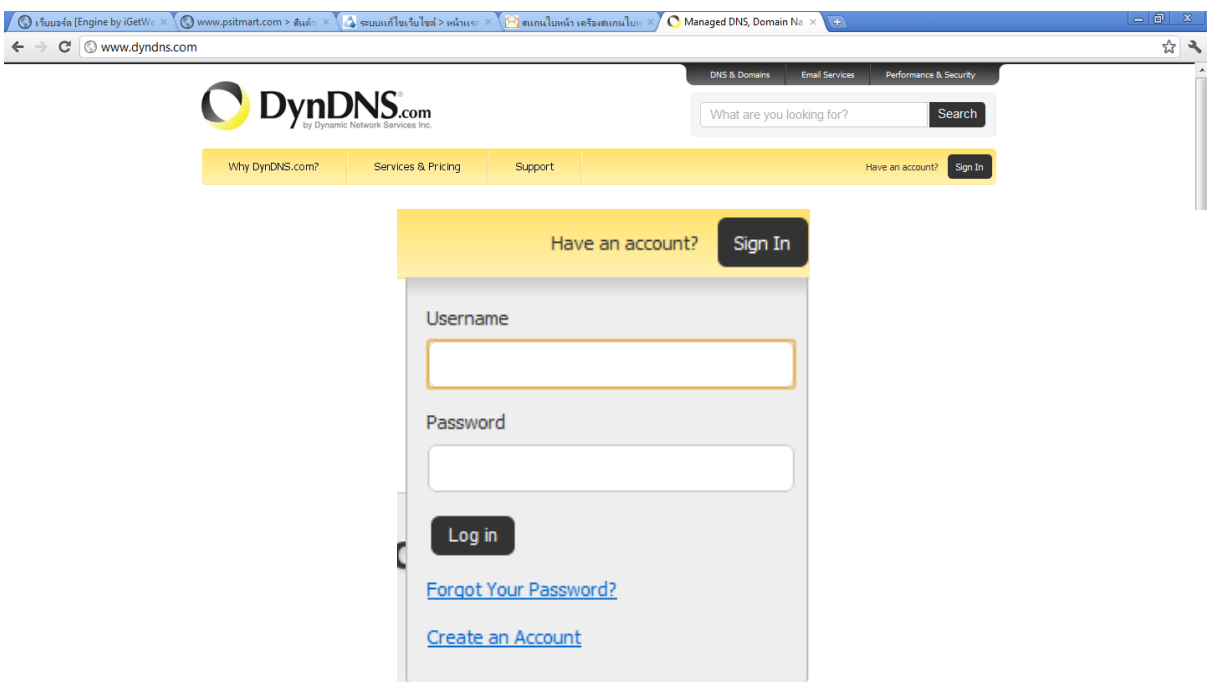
เว็บบอร์ด [Engine by iGetWe ×
www.psitmart.com > สินค้า ×
ระบบแก้ไขเว็บไซต์ > หน้าแรก ×
สแกนใบหน้า เครื่องสแกนใบห ×
Managed DNS, Domain Na ×

www.dyndns.com

DNS & Domains
Email Services
Performance & Security

DynDNS.com
by Dynamic Network Services Inc.

What are you looking for?
Search

Why DynDNS.com?
Services & Pricing
Support
Have an account?
Sign In

Have an account?
Sign In

Username

Password

Log in

Forgot Your Password?

Create an Account